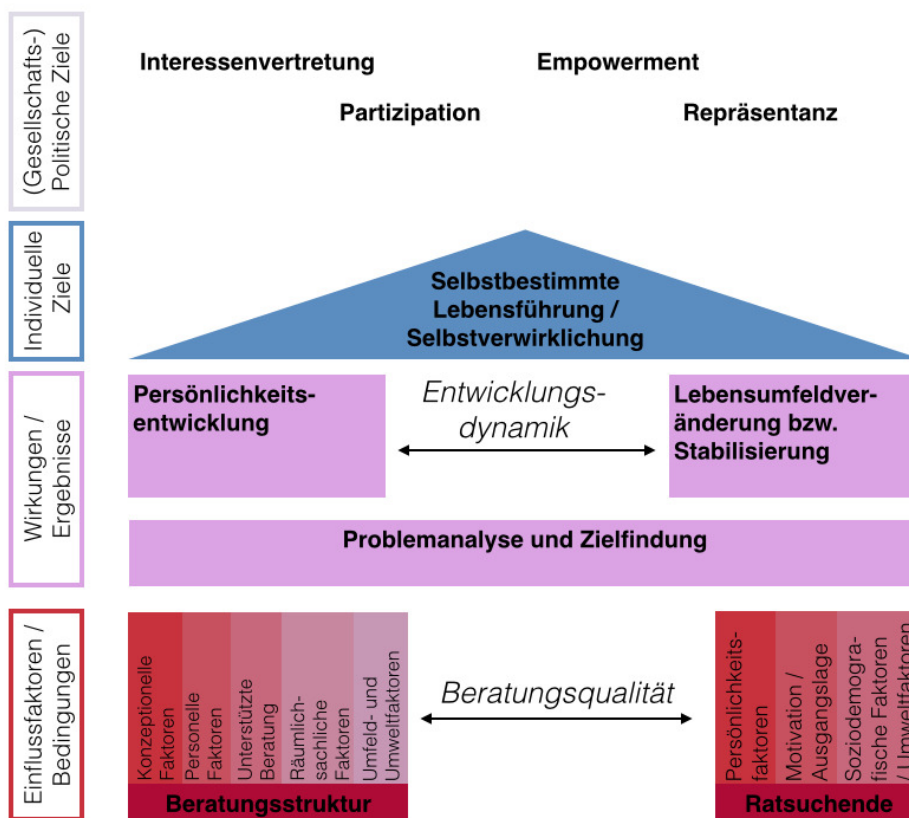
(Gesellschafts-) Politische Ziele

Interessenvertretung

Empowerment

Partizipation

Repräsentanz

Individuelle Ziele

Selbstbestimmte Lebensführung / Selbstverwirklichung

Wirkungen / Ergebnisse

Persönlichkeitsentwicklung

Entwicklungsdynamik

Lebensumfeldveränderung bzw. Stabilisierung

Problemanalyse und Zielfindung

Einflussfaktoren / Bedingungen

Konzeptionelle Faktoren

Personelle Faktoren

Unterstützte Beratung

Räumlich-sachliche Faktoren

Umfeld- und Umweltfaktoren

Beratungsstruktur

Beratungsqualität

Persönlichkeitsfaktoren

Motivation / Ausgangslage

Soziodemografische Faktoren / Umweltfaktoren

Ratsuchende